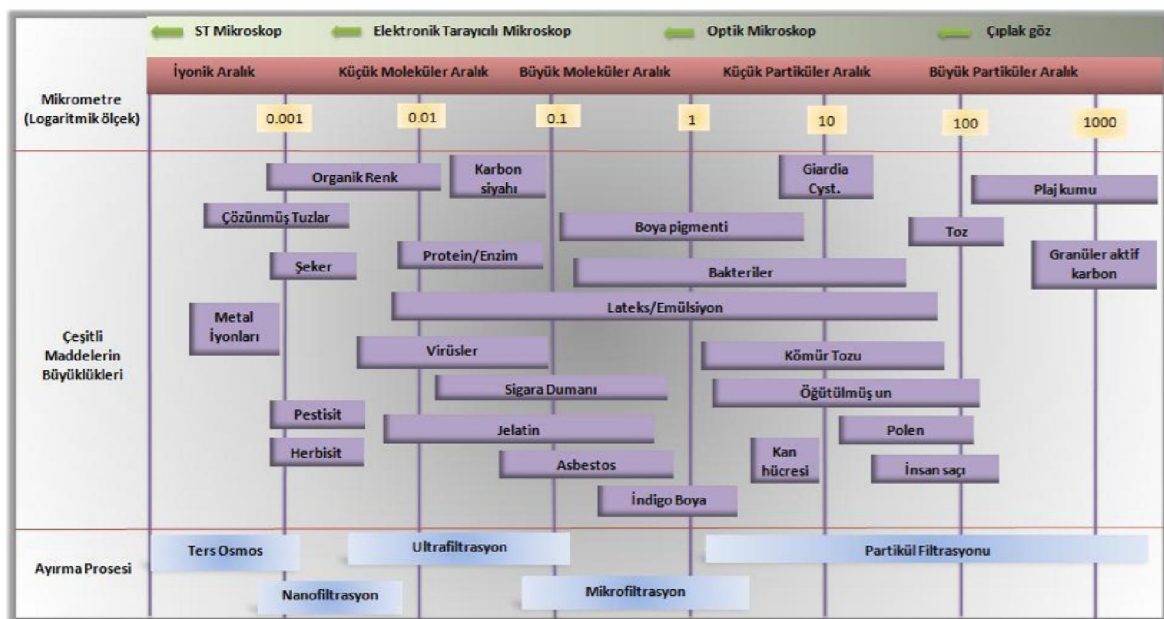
ST Mikroskop
Elektronik Tarayıcılı Mikroskop
Optik Mikroskop
Çıplak göz

İyonik Aralık
Küçük Moleküler Aralık
Büyük Moleküler Aralık
Küçük Partiküler Aralık
Büyük Partiküler Aralık

Mikrometre (Logaritmik ölçek)
0.001
0.01
0.1
1
10
100
1000

Çeşitli Maddelerin Büyüklükleri

Organik Renk
Karbon siyahı
Giardia Cyst.
Plaj kumu
Çözünmüş Tuzlar
Boya pigmenti
Toz
Protein/Enzim
Şeker
Bakteriler
Granüler aktif karbon
Lateks/Emülsiyon
Metal İyonları
Virüsler
Kömür Tozu
Sigara Dumanı
Öğütülmüş un
Pestisit
Jelatin
Polen
Herbisit
Kan hücresi
Asbestos
İnsan saçı
İndigo Boya

Ayırma Prosesi
Ters Osmos
Ultrafiltrasyon
Partikül Filtrasyonu
Nanofiltrasyon
Mikrofiltrasyon